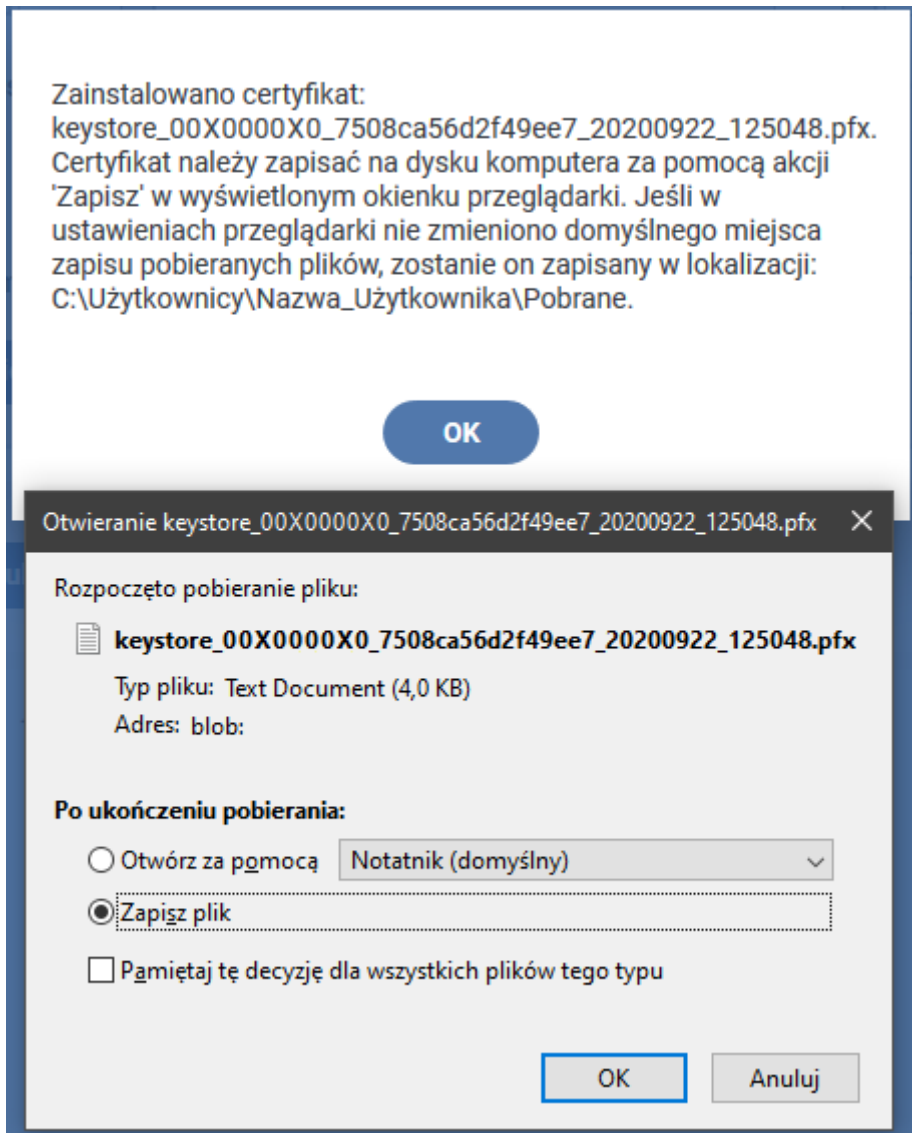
Zainstalowano certyfikat: keystore_00X0000X0_7508ca56d2f49ee7_20200922_125048.pfx. Certyfikat należy zapisać na dysku komputera za pomocą akcji 'Zapisz' w wyświetlonym okienku przeglądarki. Jeśli w ustawieniach przeglądarki nie zmieniono domyślnego miejsca zapisu pobieranych plików, zostanie on zapisany w lokalizacji: C:\Użytkownicy\Nazwa_Użytkownika\Pobrane.

OK

Otwieranie keystore_00X0000X0_7508ca56d2f49ee7_20200922_125048.pfx

Rozpoczęto pobieranie pliku:

keystore_00X0000X0_7508ca56d2f49ee7_20200922_125048.pfx

Typ pliku: Text Document (4,0 KB)

Adres: blob:

Po ukończeniu pobierania:

Otwórz za pomocą Notatnik (domyślny)

Zapisz plik

Pamiętaj tę decyzję dla wszystkich plików tego typu

OK Anuluj